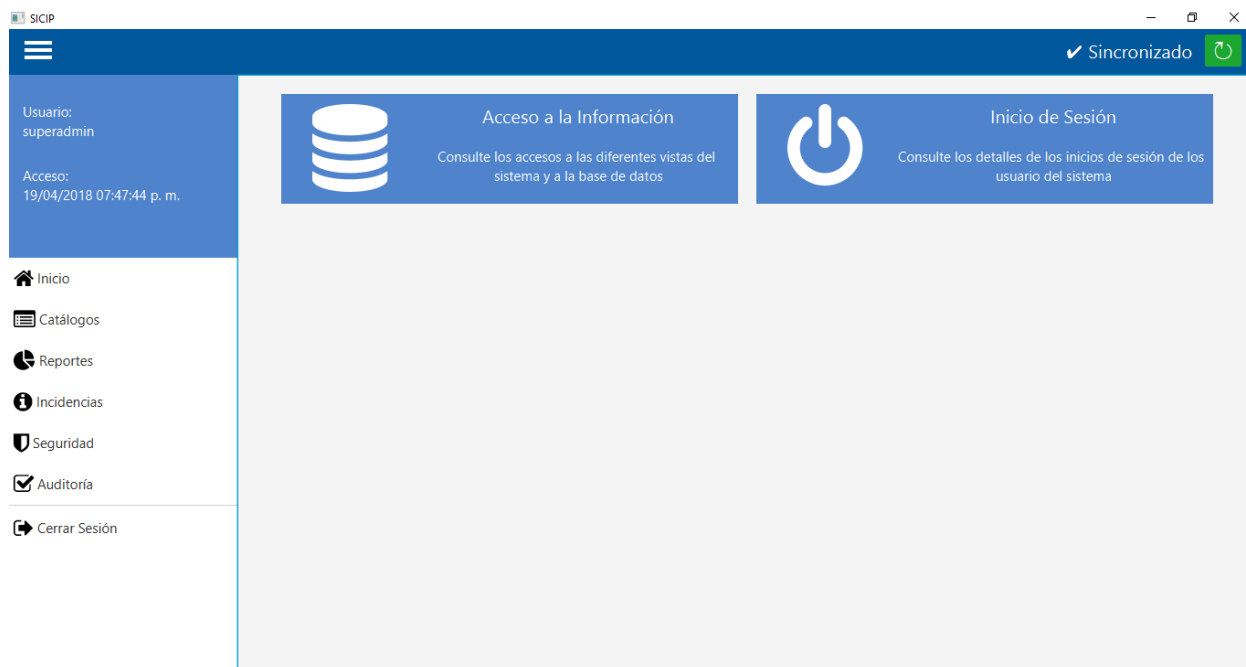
SICIP

✔ Sincronizado

Usuario:
superadmin

Acceso:
19/04/2018 07:47:44 p. m.

Inicio
Catálogos
Reportes
Incidencias
Seguridad
Auditoría
Cerrar Sesión

Acceso a la Información

Consulte los accesos a las diferentes vistas del sistema y a la base de datos

Inicio de Sesión

Consulte los detalles de los inicios de sesión de los usuario del sistema